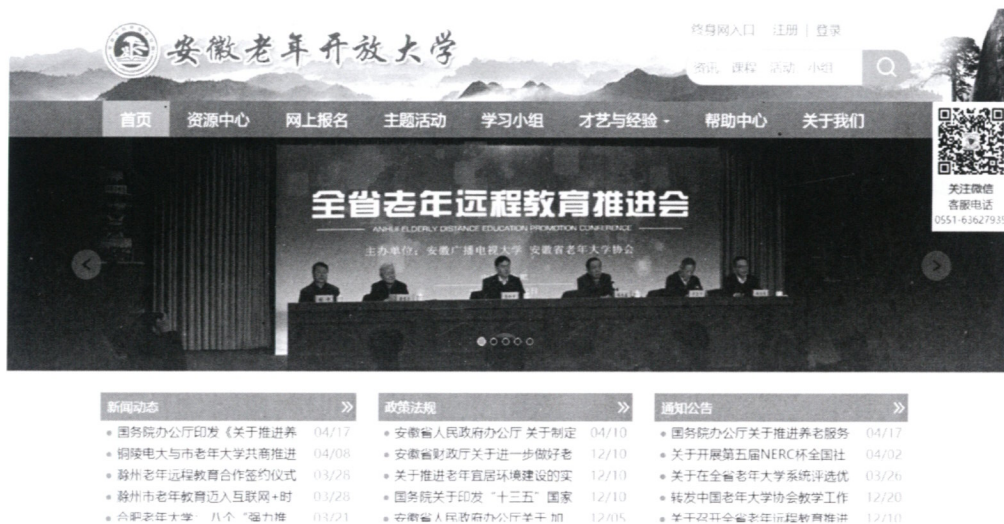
安徽老年开放大学

教务网入口 注册 | 登录

资讯 课程 活动 小组

首页 资源中心 网上报名 主题活动 学习小组 才艺与经验 帮助中心 关于我们

关注微信
客服电话
0551-63627935

全省老年远程教育推进会
ANHUI ELDERLY DISTANCE EDUCATION PROMOTION CONFERENCE
主办单位：安徽广播电视大学 安徽省老年大学协会

新闻动态 »
• 国务院办公厅印发《关于推进养 04/17
• 铜陵电大与市老年大学共商推进 04/08
• 滁州老年远程教育合作签约仪式 03/28
• 滁州市老年教育迈入互联网+时 03/28
• 合肥老年大学：八个"强力推 03/21

政策法规 »
• 安徽省人民政府办公厅 关于制定 04/10
• 安徽省财政厅关于进一步做好老 12/10
• 关于推进老年宜居环境建设的实 12/10
• 国务院关于印发"十三五"国家 12/10
• 安徽省人民政府办公厅关于 加 12/05

通知公告 »
• 国务院办公厅关于推进养老服务 04/17
• 关于开展第五届NERC杯全国社 04/02
• 关于在全省老年大学系统评选优 03/26
• 转发中国老年大学协会教学工作 12/20
• 关于召开全省老年远程教育推进 12/10